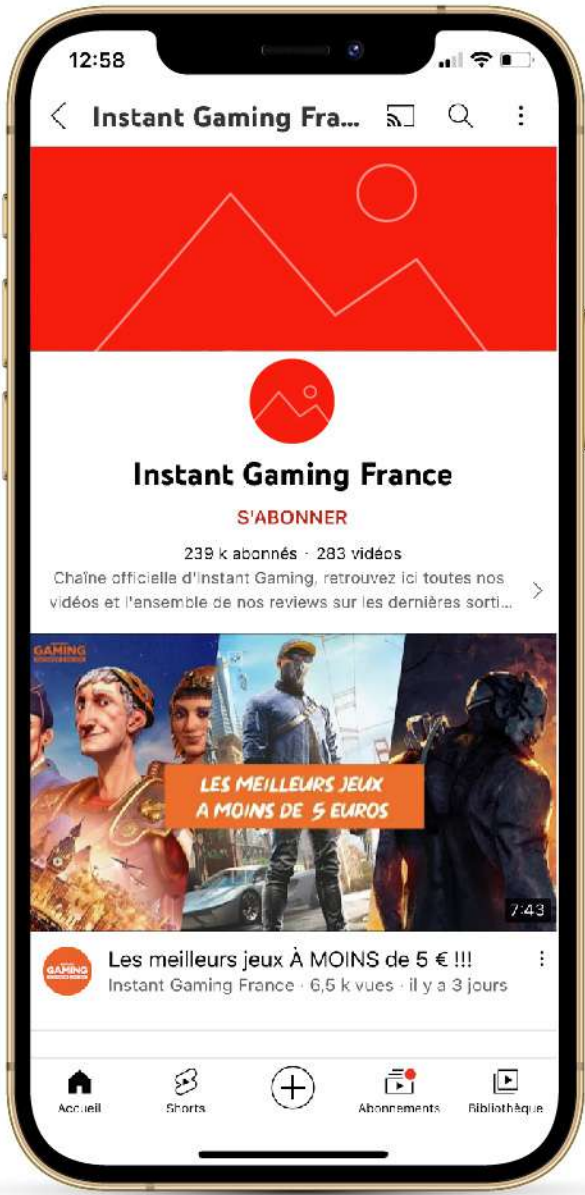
12:58

Instant Gaming Fra...

Instant Gaming France

S'ABONNER

239 k abonnés · 283 vidéos

Chaîne officielle d'Instant Gaming, retrouvez ici toutes nos vidéos et l'ensemble de nos reviews sur les dernières sorti...

GAMING

LES MEILLEURS JEUX A MOINS DE 5 EUROS

7:43

GAMING

Les meilleurs jeux À MOINS de 5 € !!!

Instant Gaming France · 6,5 k vues · il y a 3 jours

Accueil

Shorts

Abonnements

Bibliothèque